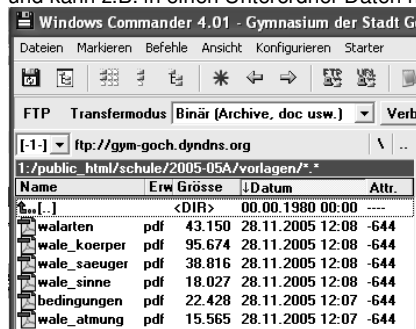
und kann z.B. in einen Unterordner Daten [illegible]

Windows Commander 4.01 - Gymnasium der Stadt G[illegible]

Dateien Markieren Befehle Ansicht Konfigurieren Starter

FTP Transfermodus Binär (Archive, doc usw.) Verb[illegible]

[-1-] ftp://gym-goch.dyndns.org \ ..

1:/public_html/schule/2005-05A/vorlagen/*.*

| Name | Erw | Grösse | ↓Datum | Attr. |
|---|---|---|---|---|
| [..] | | <DIR> | 00.00.1980 00:00 | ---- |
| walarten | pdf | 43.150 | 28.11.2005 12:08 | -644 |
| wale_koerper | pdf | 95.674 | 28.11.2005 12:08 | -644 |
| wale_saeuger | pdf | 38.816 | 28.11.2005 12:08 | -644 |
| wale_sinne | pdf | 18.027 | 28.11.2005 12:08 | -644 |
| bedingungen | pdf | 22.428 | 28.11.2005 12:07 | -644 |
| wale_atmung | pdf | 15.565 | 28.11.2005 12:07 | -644 |